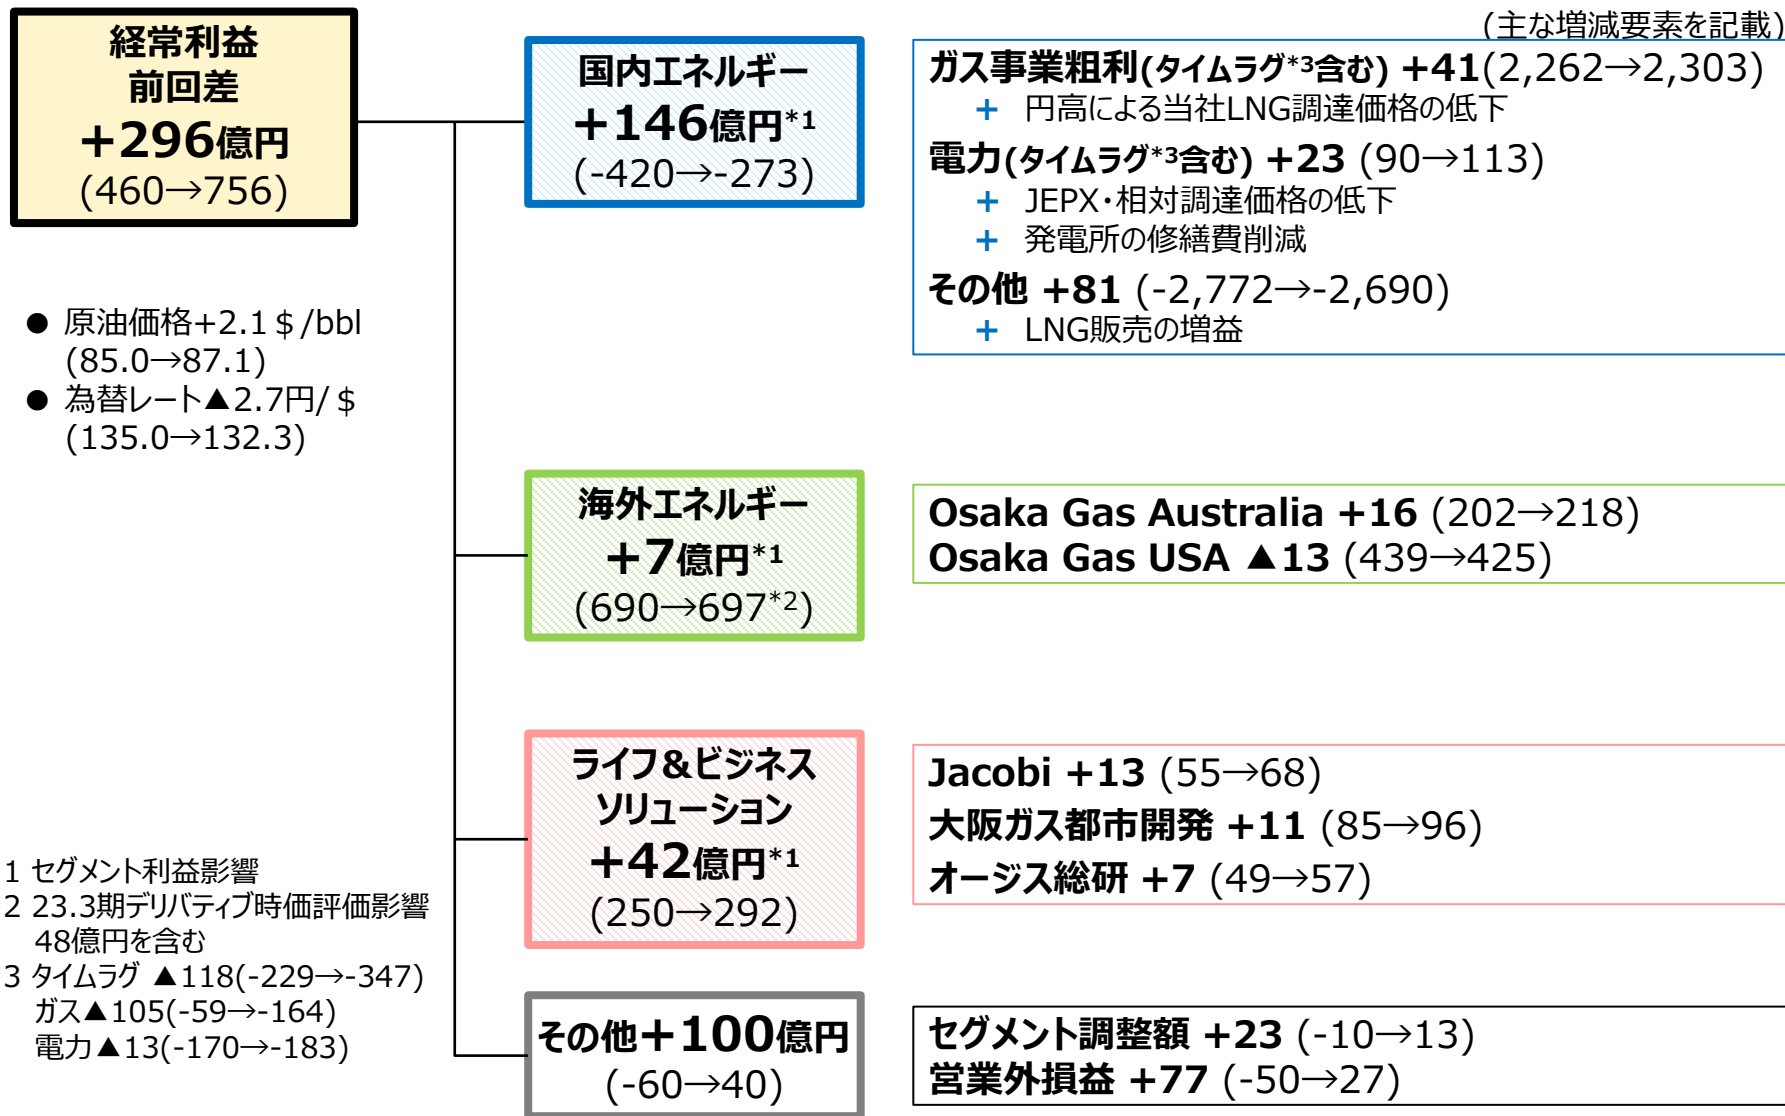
(主な増減要素を記載)

経常利益
前回差
+296億円
(460→756)

● 原油価格+2.1＄/bbl (85.0→87.1)
● 為替レート▲2.7円/＄ (135.0→132.3)

国内エネルギー
+146億円$^{*1}$
(-420→-273)

ガス事業粗利(タイムラグ$^{*3}$含む) +41(2,262→2,303)
＋ 円高による当社LNG調達価格の低下
電力(タイムラグ$^{*3}$含む) +23 (90→113)
＋ JEPX・相対調達価格の低下
＋ 発電所の修繕費削減
その他 +81 (-2,772→-2,690)
＋ LNG販売の増益

海外エネルギー
+7億円$^{*1}$
(690→697$^{*2}$)

Osaka Gas Australia +16 (202→218)
Osaka Gas USA ▲13 (439→425)

ライフ&ビジネスソリューション
+42億円$^{*1}$
(250→292)

Jacobi +13 (55→68)
大阪ガス都市開発 +11 (85→96)
オージス総研 +7 (49→57)

1 セグメント利益影響
2 23.3期デリバティブ時価評価影響48億円を含む
3 タイムラグ ▲118(-229→-347)
ガス▲105(-59→-164)
電力▲13(-170→-183)

その他+100億円
(-60→40)

セグメント調整額 +23 (-10→13)
営業外損益 +77 (-50→27)